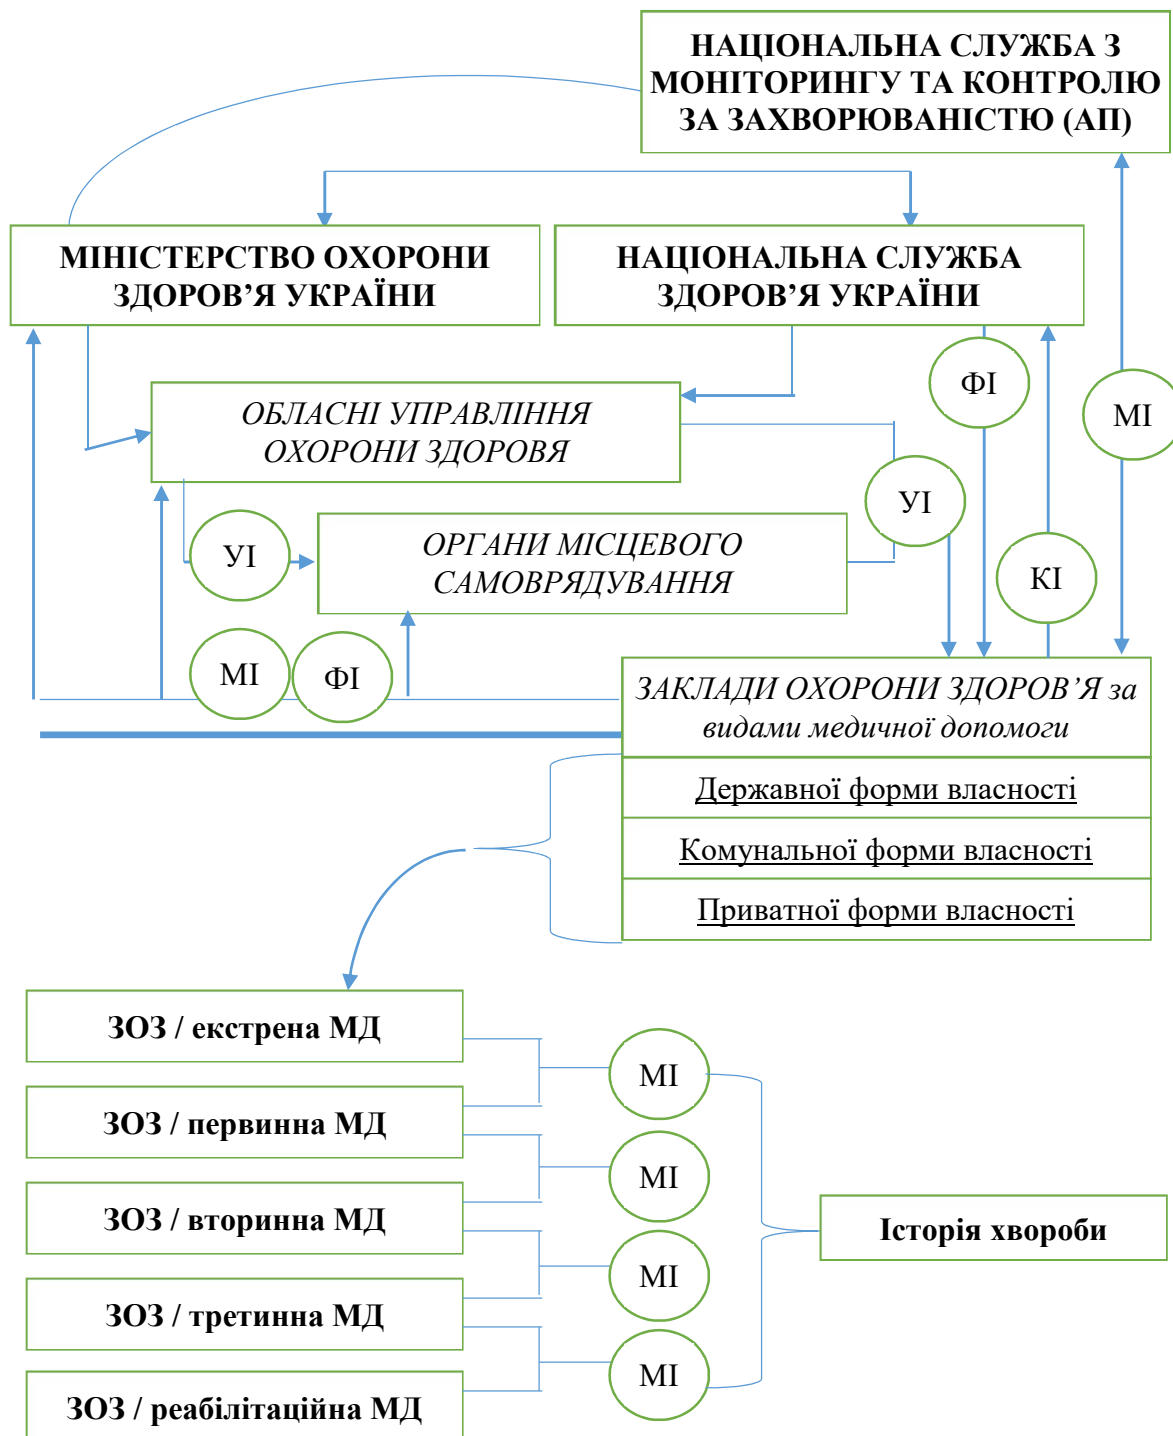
НАЦІОНАЛЬНА СЛУЖБА З МОНІТОРИНГУ ТА КОНТРОЛЮ ЗА ЗАХВОРЮВАНІСТЮ (АП)

МІНІСТЕРСТВО ОХОРОНИ ЗДОРОВ’Я УКРАЇНИ

НАЦІОНАЛЬНА СЛУЖБА ЗДОРОВ’Я УКРАЇНИ

ФІ

МІ

ОБЛАСНІ УПРАВЛІННЯ ОХОРОНИ ЗДОРОВЯ

УІ

УІ

ОРГАНИ МІСЦЕВОГО САМОВРЯДУВАННЯ

КІ

МІ

ФІ

ЗАКЛАДИ ОХОРОНИ ЗДОРОВ’Я за видами медичної допомоги

Державної форми власності

Комунальної форми власності

Приватної форми власності

ЗОЗ / екстрена МД

ЗОЗ / первинна МД

ЗОЗ / вторинна МД

ЗОЗ / третинна МД

ЗОЗ / реабілітаційна МД

МІ

МІ

МІ

МІ

Історія хвороби